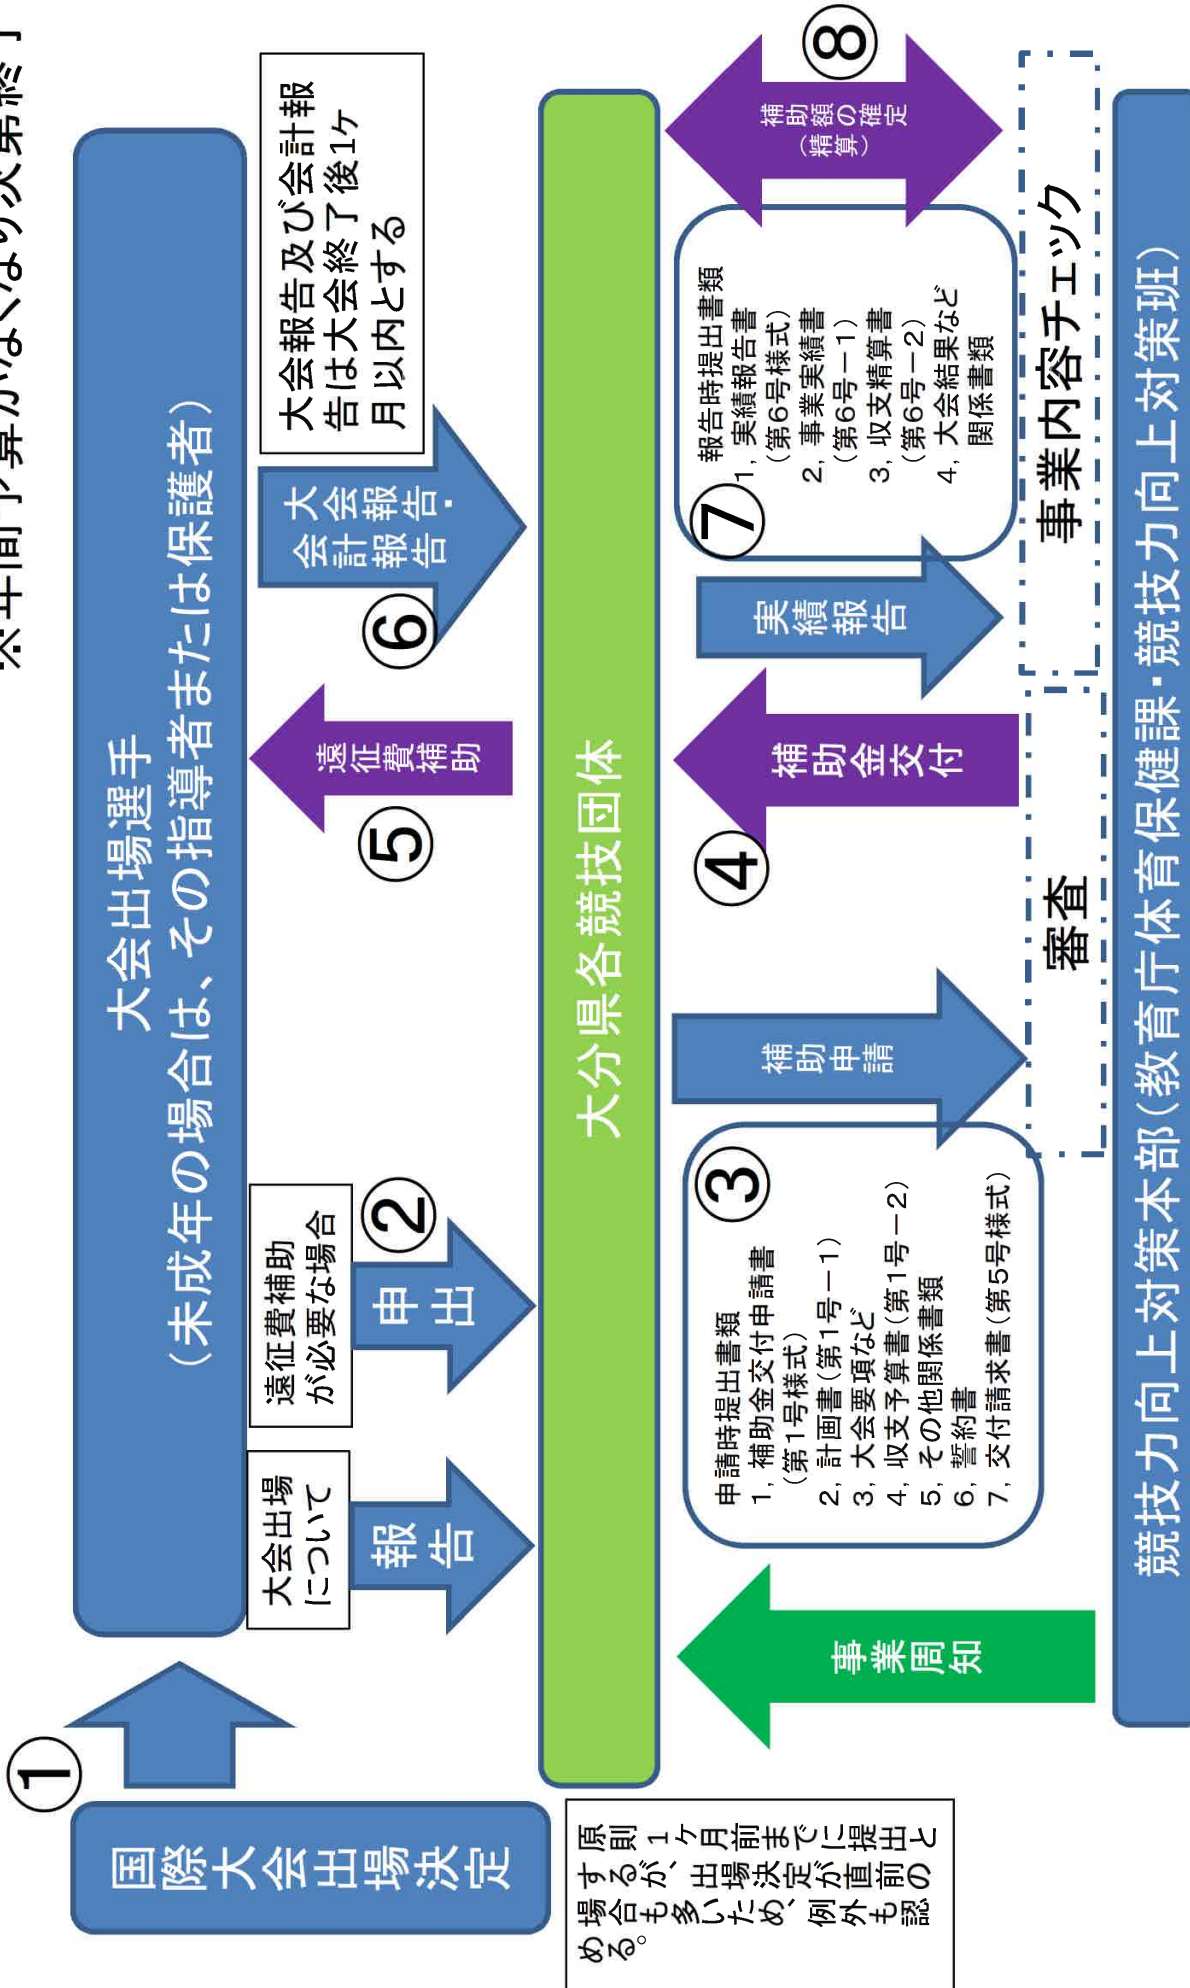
①
国際大会出場決定

原則1ヶ月前までに提出とするが、出場決定が直前の場合も多いため、例外も認める。

大会出場選手
（未成年の場合は、その指導者または保護者）

大会出場について
報告

遠征費補助が必要な場合
②
申出

⑤
遠征費補助

⑥
大会報告・会計報告

大会報告及び会計報告は大会終了後1ヶ月以内とする

大分県各競技団体

事業周知

③
申請時提出書類
1，補助金交付申請書（第1号様式）
2，計画書（第1号－1）
3，大会要項など
4，収支予算書（第1号－2）
5，その他関係書類
6，誓約書
7，交付請求書（第5号様式）

補助申請

④
補助金交付

実績報告

⑦
報告時提出書類
1，実績報告書（第6号様式）
2，事業実績書（第6号－1）
3，収支精算書（第6号－2）
4，大会結果など関係書類

⑧
補助額の確定（精算）

審査

事業内容チェック

競技力向上対策本部（教育庁体育保健課・競技力向上対策班）